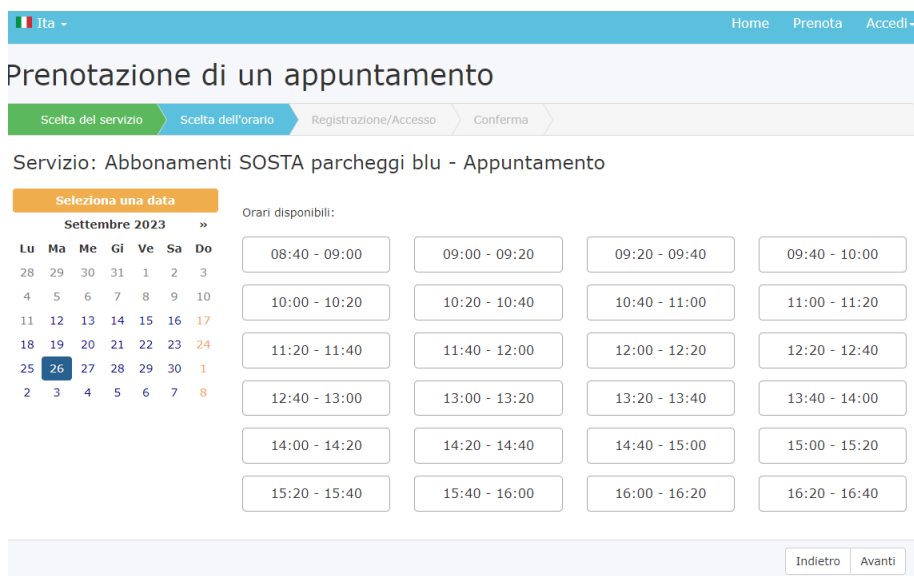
Ita

Home Prenota Accedi

Prenotazione di un appuntamento

Scelta del servizio | Scelta dell'orario | Registrazione/Accesso | Conferma

Servizio: Abbonamenti SOSTA parcheggi blu - Appuntamento

Seleziona una data

Settembre 2023 »

| Lu | Ma | Me | Gi | Ve | Sa | Do |
|---|---|---|---|---|---|---|
| 28 | 29 | 30 | 31 | 1 | 2 | 3 |
| 4 | 5 | 6 | 7 | 8 | 9 | 10 |
| 11 | 12 | 13 | 14 | 15 | 16 | 17 |
| 18 | 19 | 20 | 21 | 22 | 23 | 24 |
| 25 | 26 | 27 | 28 | 29 | 30 | 1 |
| 2 | 3 | 4 | 5 | 6 | 7 | 8 |

Orari disponibili:

| | | | |
|---|---|---|---|
| 08:40 - 09:00 | 09:00 - 09:20 | 09:20 - 09:40 | 09:40 - 10:00 |
| 10:00 - 10:20 | 10:20 - 10:40 | 10:40 - 11:00 | 11:00 - 11:20 |
| 11:20 - 11:40 | 11:40 - 12:00 | 12:00 - 12:20 | 12:20 - 12:40 |
| 12:40 - 13:00 | 13:00 - 13:20 | 13:20 - 13:40 | 13:40 - 14:00 |
| 14:00 - 14:20 | 14:20 - 14:40 | 14:40 - 15:00 | 15:00 - 15:20 |
| 15:20 - 15:40 | 15:40 - 16:00 | 16:00 - 16:20 | 16:20 - 16:40 |

Indietro Avanti